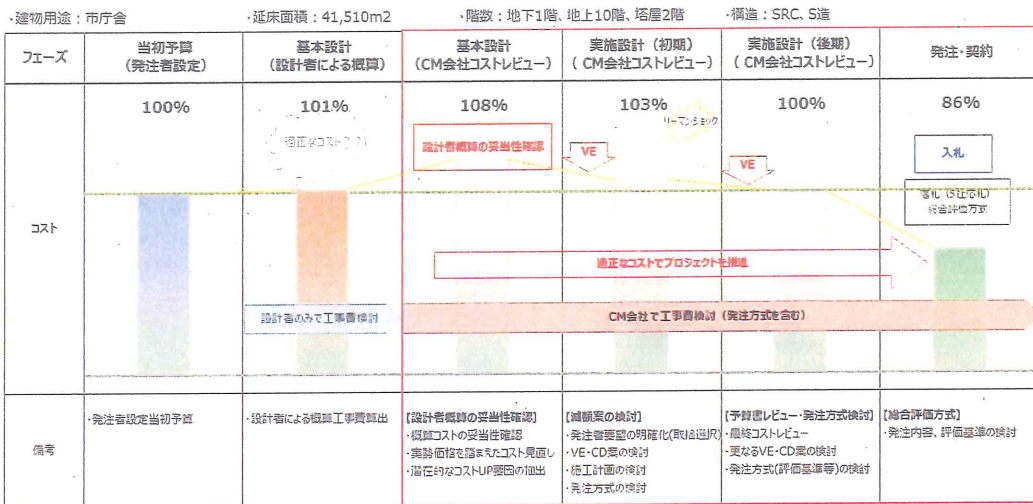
・建物用途：市庁舎　・延床面積：41,510m2　・階数：地下1階、地上10階、塔屋2階　・構造：SRC、S造

| フェーズ | 当初予算（発注者設定） | 基本設計（設計者による概算） | 基本設計（CM会社コストレビュー） | 実施設計（初期）（CM会社コストレビュー） | 実施設計（後期）（CM会社コストレビュー） | 発注・契約 |
|---|---|---|---|---|---|---|
| コスト | 100% | 101% 適正なコスト？ 設計者のみで工事費検討 | 108% 設計者概算の妥当性確認 | 103% リーマンショック VE | 100% VE | 86% 入札 落札（5社応札）総合評価方式 |
| 備考 | ・発注者設定当初予算 | ・設計者による概算工事費算出 | 【設計者概算の妥当性確認】・概算コストの妥当性確認 ・実勢価格を踏まえたコスト見直し ・潜在的なコストUP要因の抽出 | 【減額案の検討】・発注者要望の明確化(取捨選択) ・VE・CD案の検討 ・施工計画の検討 ・発注方式の検討 | 【予算書レビュー・発注方式検討】・最終コストレビュー ・更なるVE・CD案の検討 ・発注方式(評価基準等)の検討 | 【総合評価方式】・発注内容、評価基準の検討 |

適正なコストでプロジェクトを推進

CM会社で工事費検討（発注方式を含む）